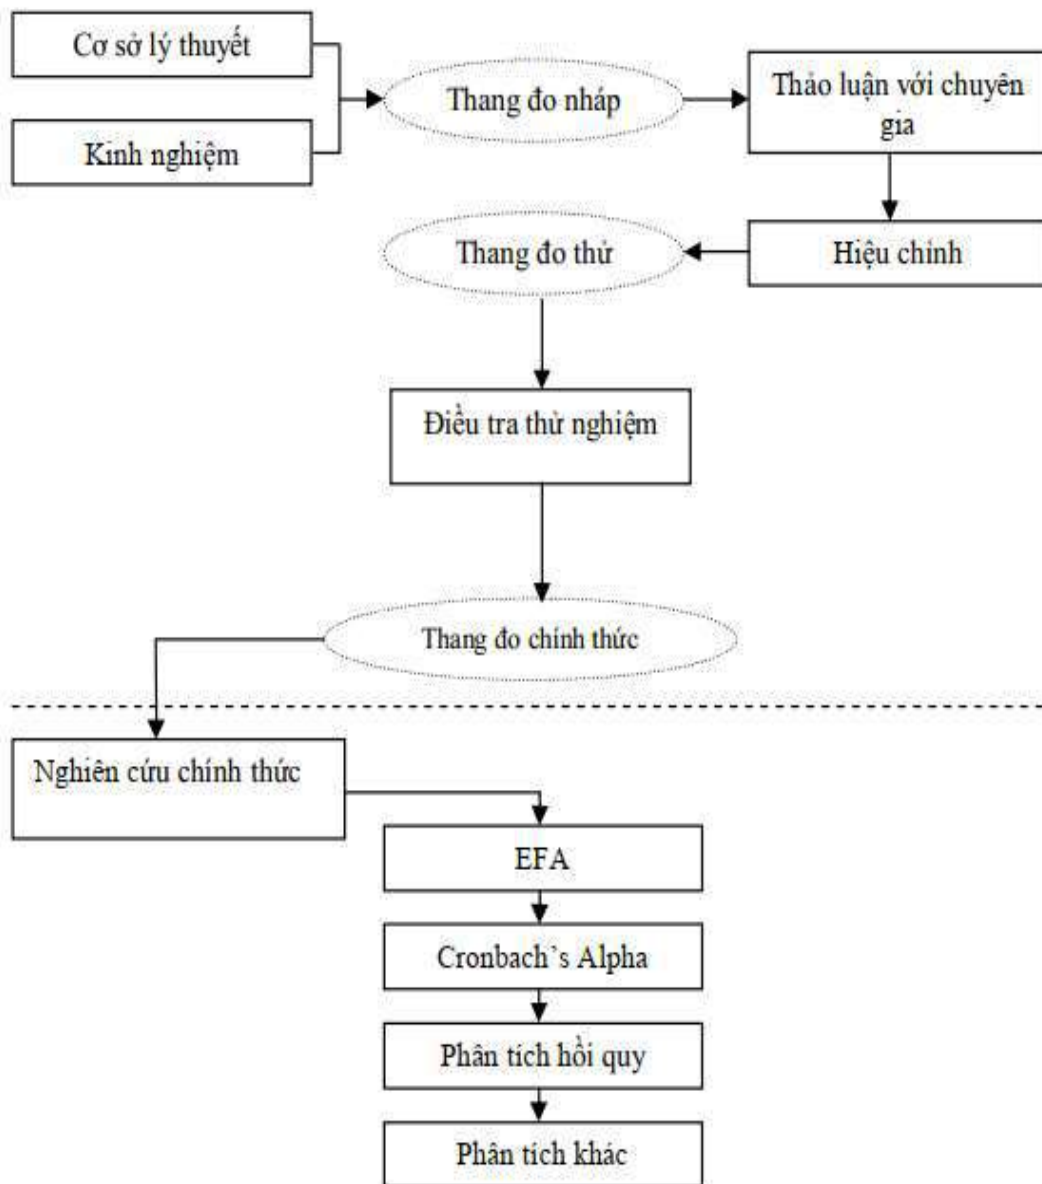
Cơ sở lý thuyết

Kinh nghiệm

Thang đo nháp

Thảo luận với chuyên gia

Hiệu chỉnh

Thang đo thử

Điều tra thử nghiệm

Thang đo chính thức

Nghiên cứu chính thức

EFA

Cronbach's Alpha

Phân tích hồi quy

Phân tích khác